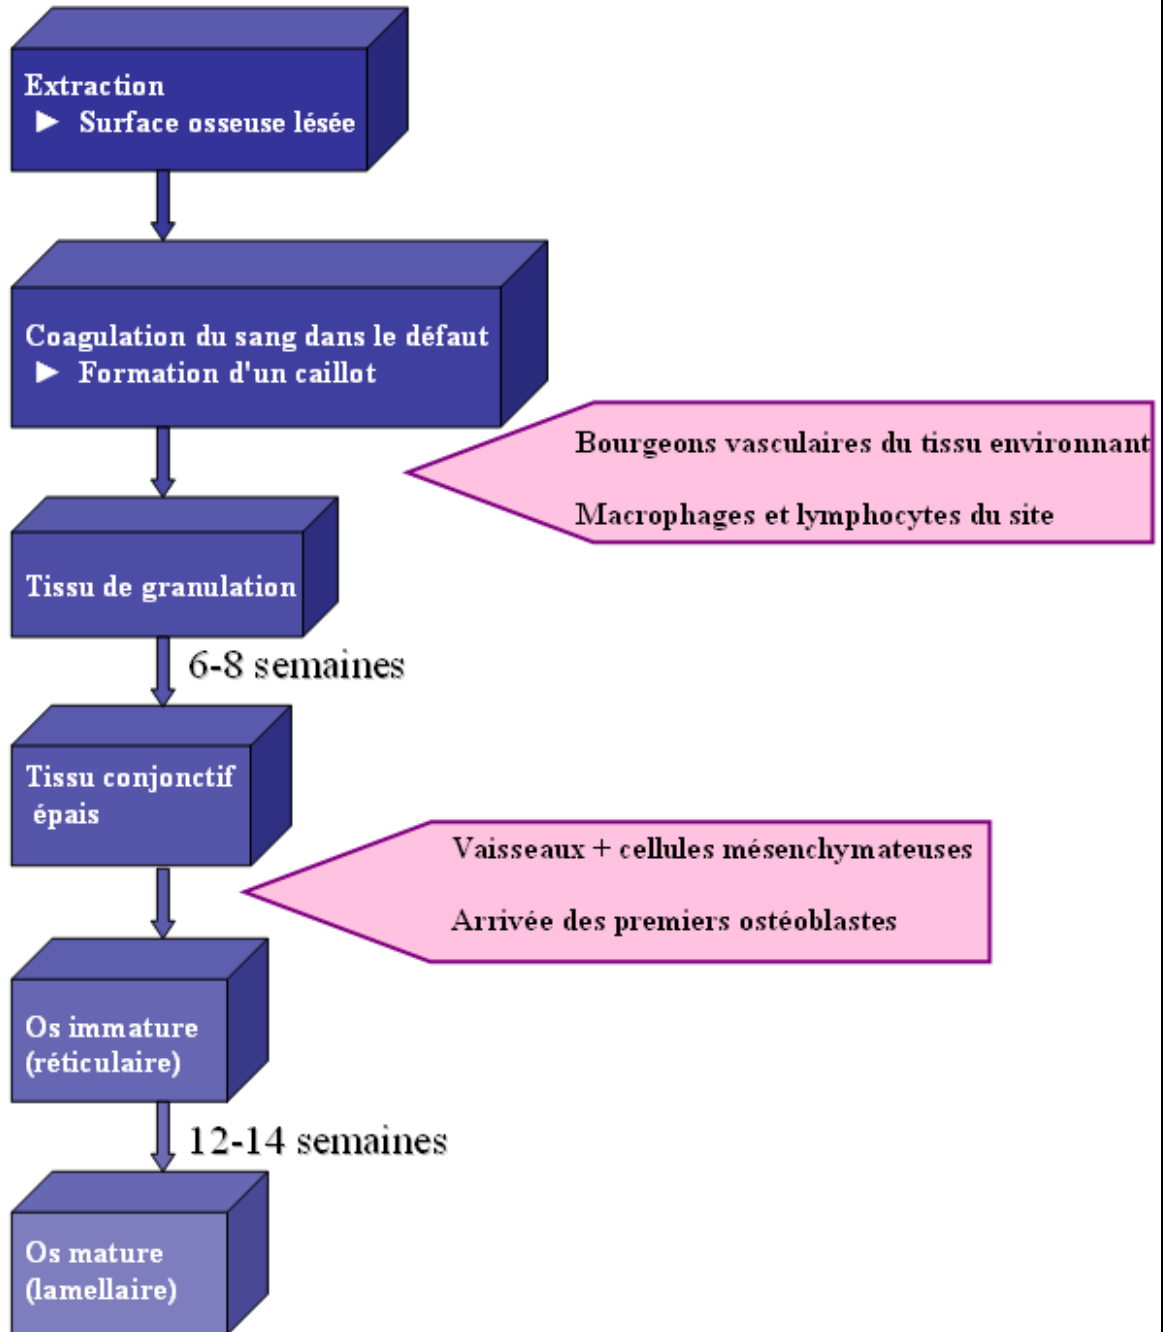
Extraction
► Surface osseuse lésée

Coagulation du sang dans le défaut
► Formation d'un caillot

Bourgeons vasculaires du tissu environnant

Macrophages et lymphocytes du site

Tissu de granulation

6-8 semaines

Tissu conjonctif épais

Vaisseaux + cellules mésenchymateuses

Arrivée des premiers ostéoblastes

Os immature (réticulaire)

12-14 semaines

Os mature (lamellaire)